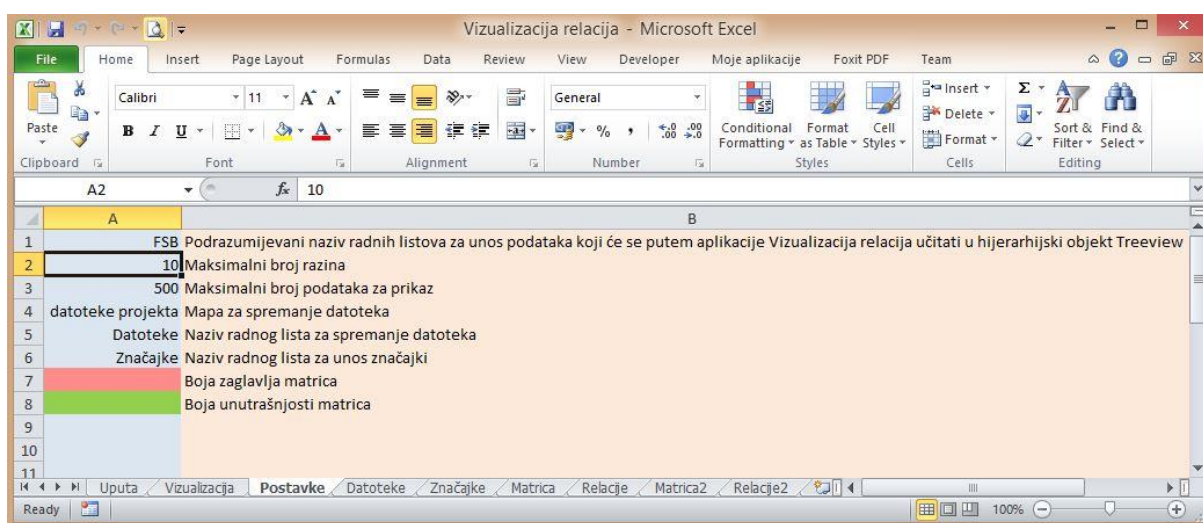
Vizualizacija relacija - Microsoft Excel

File | Home | Insert | Page Layout | Formulas | Data | Review | View | Developer | Moje aplikacije | Foxit PDF | Team

Paste
Clipboard
Calibri 11
B I U
Font
Alignment
General
% ,
$^{+.0}_{.00}$ $^{.00}_{\to .0}$
Number
Conditional Formatting
Format as Table
Cell Styles
Styles
Insert
Delete
Format
Cells
Sort & Filter
Find & Select
Editing

A2 | $f_x$ | 10

| | A | B |
|---|---|---|
| 1 | FSB | Podrazumijevani naziv radnih listova za unos podataka koji će se putem aplikacije Vizualizacija relacija učitati u hijerarhijski objekt Treeview |
| 2 | 10 | Maksimalni broj razina |
| 3 | 500 | Maksimalni broj podataka za prikaz |
| 4 | datoteke projekta | Mapa za spremanje datoteka |
| 5 | Datoteke | Naziv radnog lista za spremanje datoteka |
| 6 | Značajke | Naziv radnog lista za unos značajki |
| 7 | | Boja zaglavlja matrica |
| 8 | | Boja unutrašnjosti matrica |
| 9 | | |
| 10 | | |
| 11 | | |

Uputa | Vizualizacija | Postavke | Datoteke | Značajke | Matrica | Relacije | Matrica2 | Relacije2

Ready | 100%